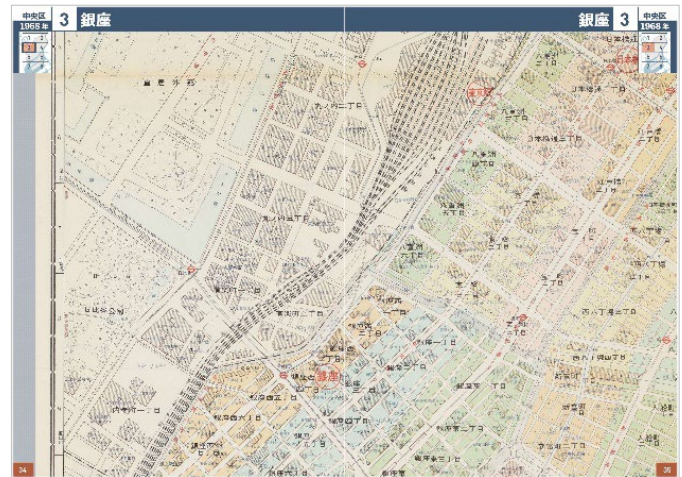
中央区
1965年
3
銀座

銀座
3
中央区
1965年

皇居外苑
丸ノ内二丁目
丸ノ内三丁目
有楽町一丁目
有楽町二丁目
日比谷公園
内幸町一丁目
東京駅
八重洲一丁目
八重洲二丁目
日本橋三丁目
日本橋通三丁目
京橋一丁目
京橋二丁目
京橋三丁目
銀座一丁目
銀座二丁目
銀座三丁目
銀座四丁目
銀座西三丁目
銀座西四丁目
銀座西五丁目
西八丁堀
宝町
築地
銀座
新富町
日本橋

34
35